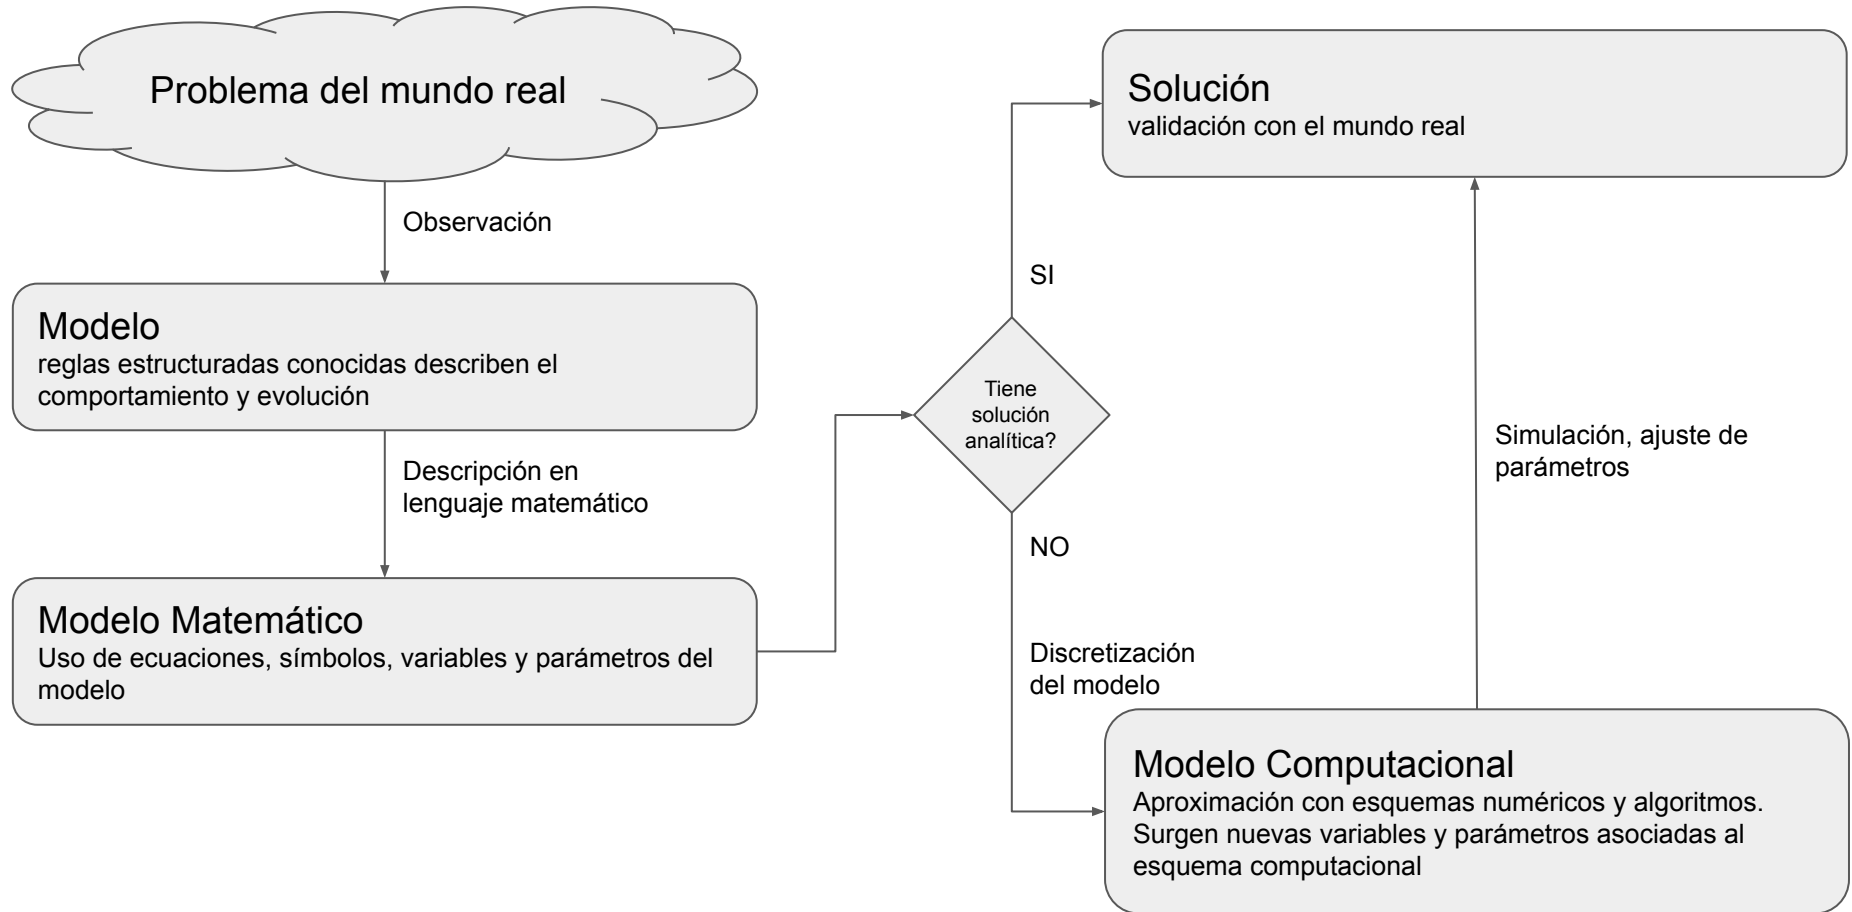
Problema del mundo real

Observación

Modelo
reglas estructuradas conocidas describen el comportamiento y evolución

Descripción en lenguaje matemático

Modelo Matemático
Uso de ecuaciones, símbolos, variables y parámetros del modelo

Tiene solución analítica?

SI

NO

Solución
validación con el mundo real

Discretización del modelo

Simulación, ajuste de parámetros

Modelo Computacional
Aproximación con esquemas numéricos y algoritmos. Surgen nuevas variables y parámetros asociadas al esquema computacional